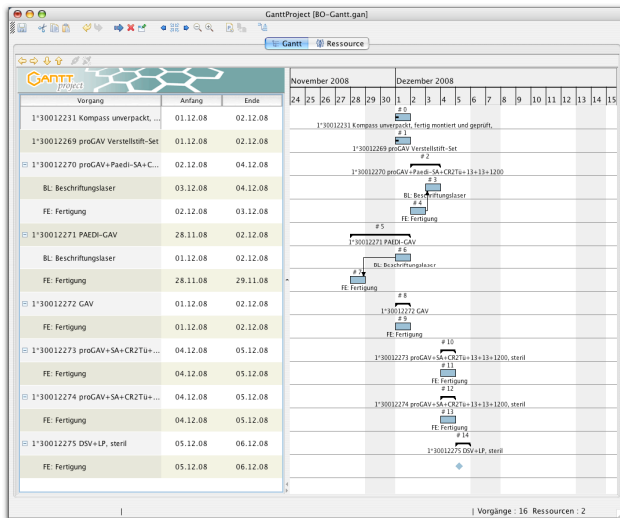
GanttProject [BO-Gantt.gan]

Gantt | Ressource

GANTT project

| Vorgang | Anfang | Ende |
|---|---|---|
| 1°30012231 Kompass unverpackt, ... | 01.12.08 | 02.12.08 |
| 1°30012269 proGAV Verstellstift-Set | 01.12.08 | 02.12.08 |
| 1°30012270 proGAV+Paedi-SA+C... | 02.12.08 | 04.12.08 |
| BL: Beschriftungslaser | 03.12.08 | 04.12.08 |
| FE: Fertigung | 02.12.08 | 03.12.08 |
| 1°30012271 PAEDI-GAV | 28.11.08 | 02.12.08 |
| BL: Beschriftungslaser | 01.12.08 | 02.12.08 |
| FE: Fertigung | 28.11.08 | 29.11.08 |
| 1°30012272 GAV | 01.12.08 | 02.12.08 |
| FE: Fertigung | 01.12.08 | 02.12.08 |
| 1°30012273 proGAV+SA+CR2Tü+... | 04.12.08 | 05.12.08 |
| FE: Fertigung | 04.12.08 | 05.12.08 |
| 1°30012274 proGAV+SA+CR2Tü+... | 04.12.08 | 05.12.08 |
| FE: Fertigung | 04.12.08 | 05.12.08 |
| 1°30012275 DSV+LP, steril | 05.12.08 | 06.12.08 |
| FE: Fertigung | 05.12.08 | 06.12.08 |

November 2008 Dezember 2008
24 25 26 27 28 29 30 1 2 3 4 5 6 7 8 9 10 11 12 13 14 15

# 0
1°30012231 Kompass unverpackt, fertig montiert und geprüft,
# 1
1°30012269 proGAV Verstellstift-Set
# 2
1°30012270 proGAV+Paedi-SA+CR2Tü+13+13+1200
# 3
BL: Beschriftungslaser
# 4
FE: Fertigung
# 5
1°30012271 PAEDI-GAV
# 6
BL: Beschriftungslaser
# 7
FE: Fertigung
# 8
1°30012272 GAV
# 9
FE: Fertigung
# 10
1°30012273 proGAV+SA+CR2Tü+13+13+1200, steril
# 11
FE: Fertigung
# 12
1°30012274 proGAV+SA+CR2Tü+13+13+1200, steril
# 13
FE: Fertigung
# 14
1°30012275 DSV+LP, steril

| Vorgänge : 16 Ressourcen : 2